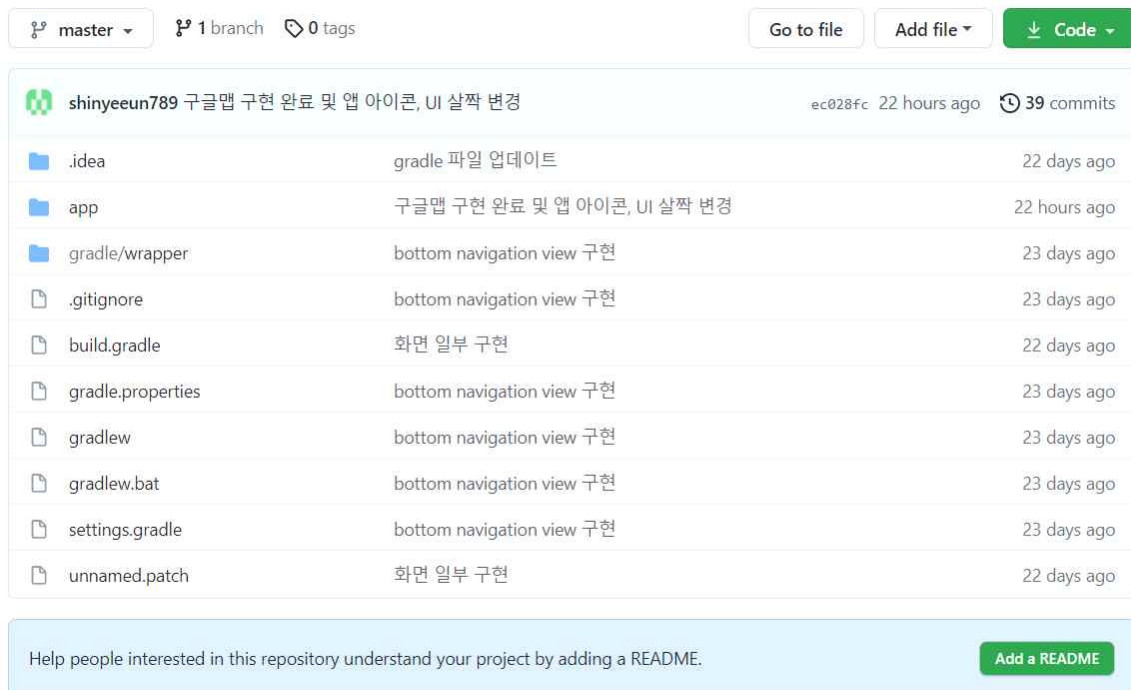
master 1 branch 0 tags Go to file Add file Code

shinyeeun789 구글맵 구현 완료 및 앱 아이콘, UI 살짝 변경 ec028fc 22 hours ago 39 commits

| | | |
|---|---|---|
| .idea | gradle 파일 업데이트 | 22 days ago |
| app | 구글맵 구현 완료 및 앱 아이콘, UI 살짝 변경 | 22 hours ago |
| gradle/wrapper | bottom navigation view 구현 | 23 days ago |
| .gitignore | bottom navigation view 구현 | 23 days ago |
| build.gradle | 화면 일부 구현 | 22 days ago |
| gradle.properties | bottom navigation view 구현 | 23 days ago |
| gradlew | bottom navigation view 구현 | 23 days ago |
| gradlew.bat | bottom navigation view 구현 | 23 days ago |
| settings.gradle | bottom navigation view 구현 | 23 days ago |
| unnamed.patch | 화면 일부 구현 | 22 days ago |

Help people interested in this repository understand your project by adding a README. Add a README